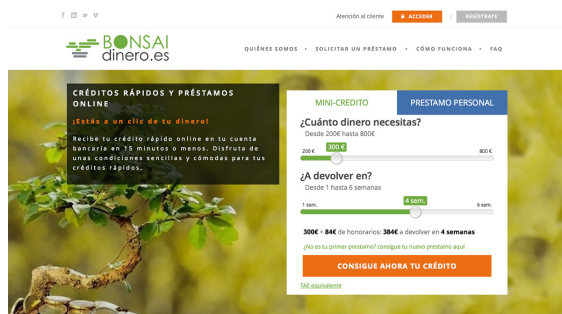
f in t v

Atención al cliente ACCEDER | REGÍSTRATE

BONSAI dinero.es

QUIÉNES SOMOS • SOLICITAR UN PRÉSTAMO • CÓMO FUNCIONA • FAQ

CRÉDITOS RÁPIDOS Y PRÉSTAMOS ONLINE

¡Estás a un clic de tu dinero!

Recibe tu crédito rápido online en tu cuenta bancaria en 15 minutos o menos. Disfruta de unas condiciones sencillas y cómodas para tus créditos rápidos.

MINI-CREDITO | PRESTAMO PERSONAL

¿Cuánto dinero necesitas?
Desde 200€ hasta 800€

200 € 300 € 800 €

¿A devolver en?
Desde 1 hasta 6 semanas

1 sem. 4 sem. 6 sem.

300€ + 84€ de honorarios: 384€ a devolver en 4 semanas

¿No es tu primer prestamo? consigue tu nuevo prestamo aquí

CONSIGUE AHORA TU CRÉDITO

TAE equivalente